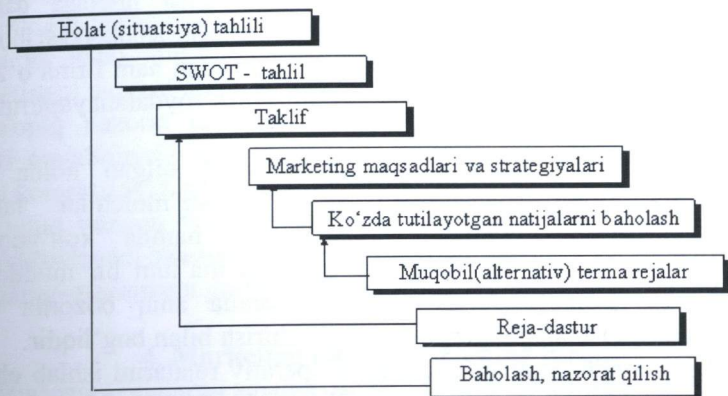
Holat (situatsiya) tahlili

SWOT - tahlil

Taklif

Marketing maqsadlari va strategiyalari

Ko‘zda tutilayotgan natijalarni baholash

Muqobil(alternativ) terma rejalar

Reja-dastur

Baholash, nazorat qilish